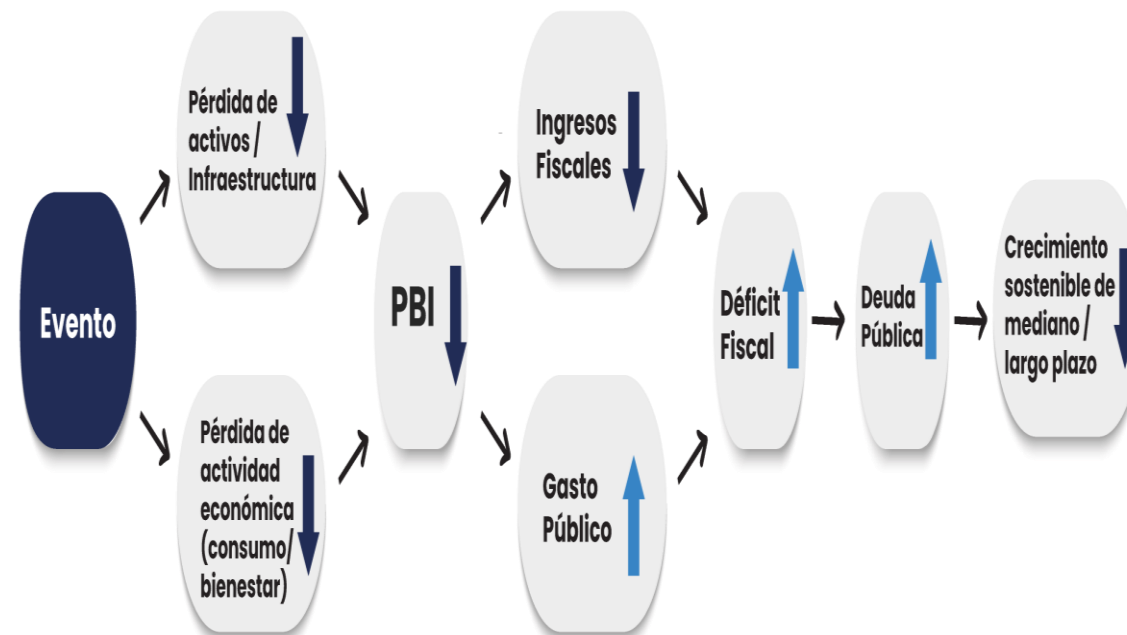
Evento

Pérdida de activos / Infraestructura

Pérdida de actividad económica (consumo/ bienestar)

PBI

Ingresos Fiscales

Gasto Público

Déficit Fiscal

Deuda Pública

Crecimiento sostenible de mediano / largo plazo